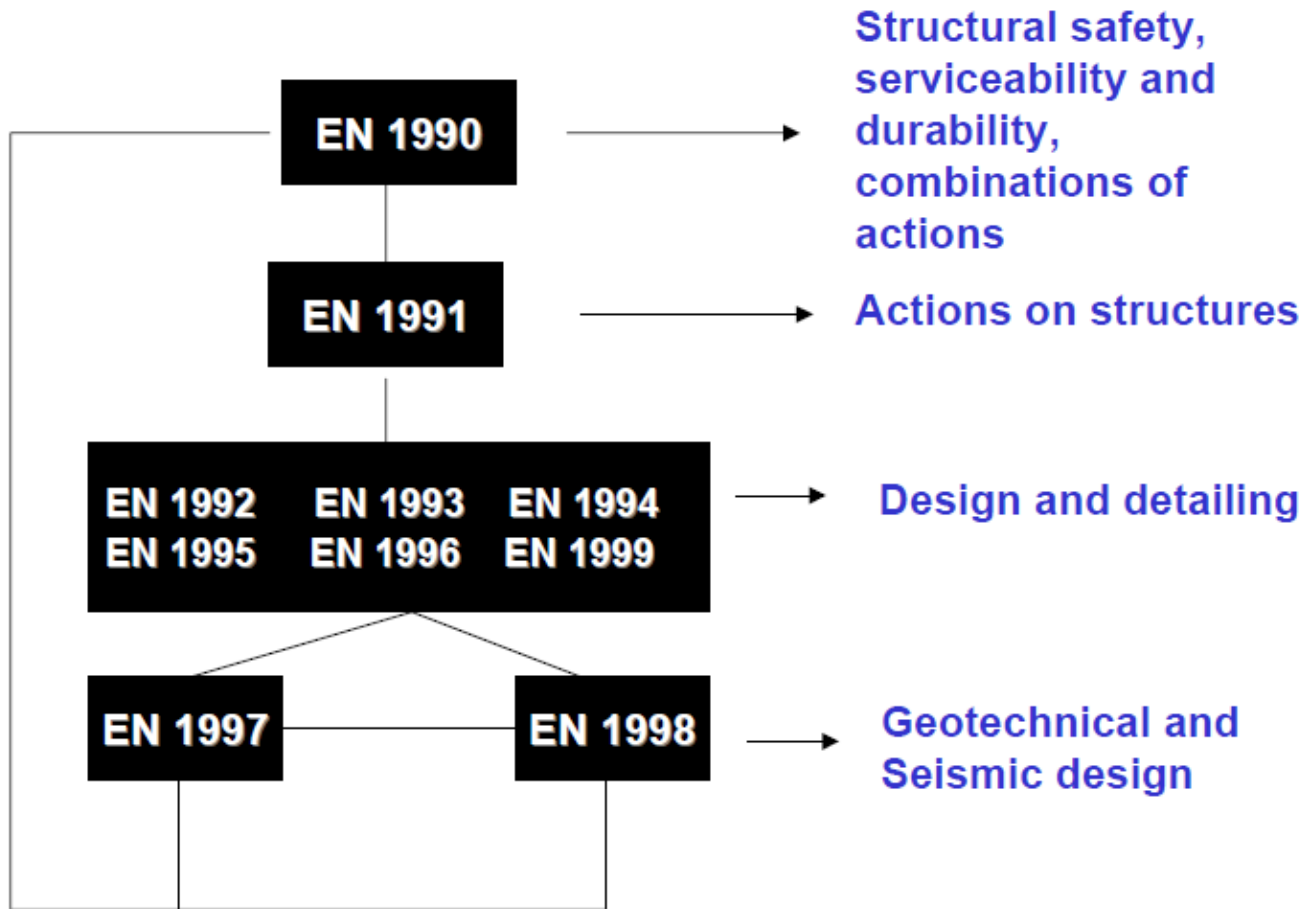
EN 1990

Structural safety, serviceability and durability, combinations of actions

EN 1991

Actions on structures

EN 1992 EN 1993 EN 1994
EN 1995 EN 1996 EN 1999

Design and detailing

EN 1997

EN 1998

Geotechnical and Seismic design